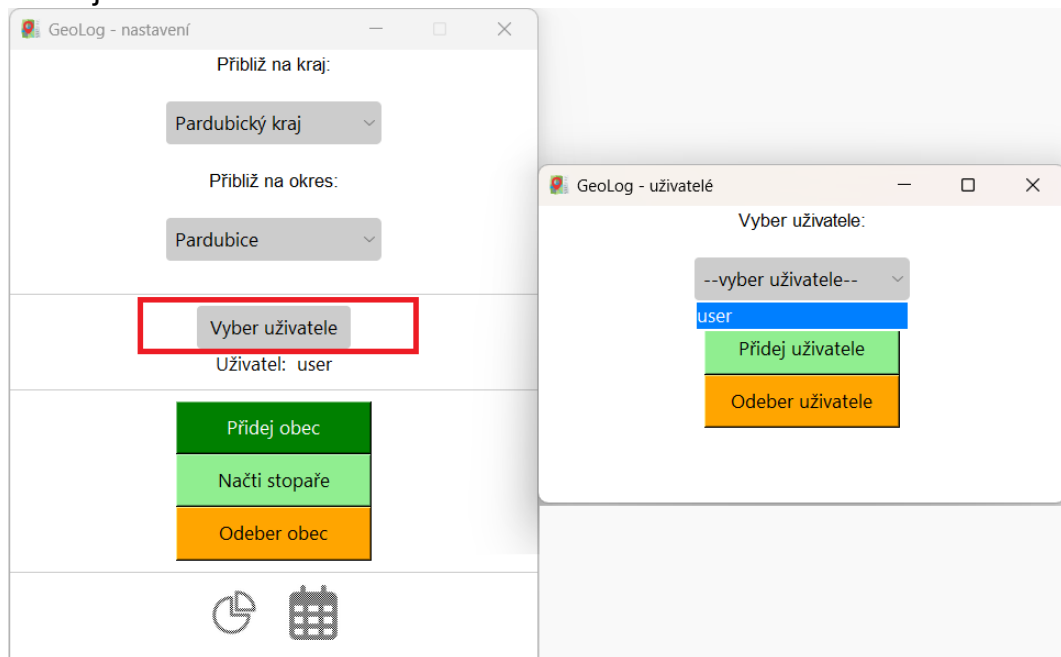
GeoLog - nastavení

Přibliž na kraj:

Pardubický kraj

Přibliž na okres:

Pardubice

Vyber uživatele

Uživatel: user

Přidej obec

Načti stopaře

Odeber obec

GeoLog - uživatelé

Vyber uživatele:

--vyber uživatele--

user

Přidej uživatele

Odeber uživatele